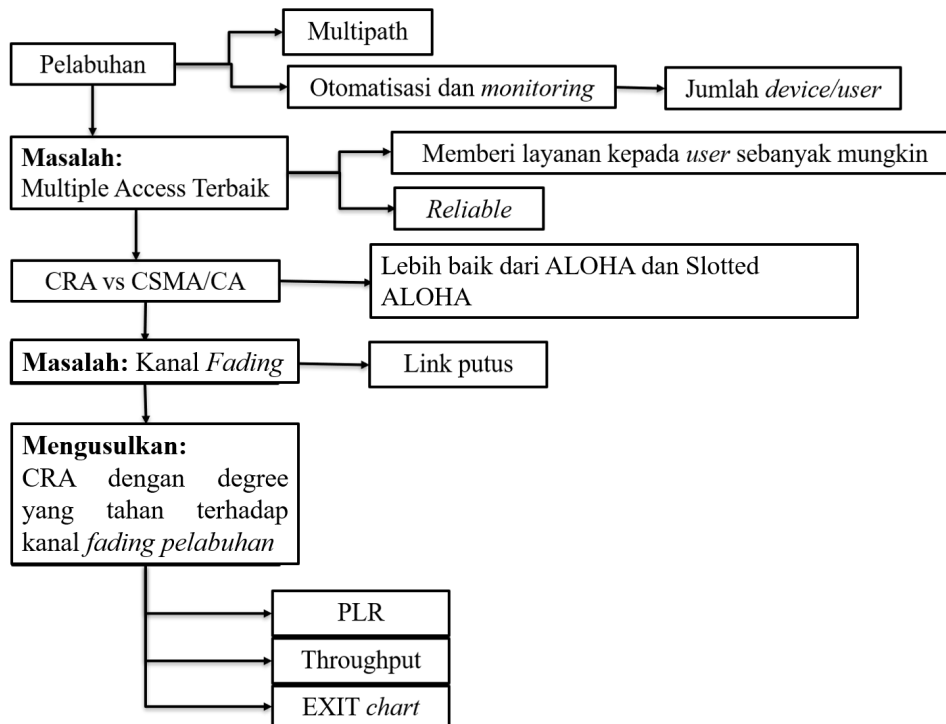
Pelabuhan

Multipath

Otomatisasi dan *monitoring*

Jumlah *device/user*

**Masalah:**
Multiple Access Terbaik

Memberi layanan kepada *user* sebanyak mungkin

*Reliable*

CRA vs CSMA/CA

Lebih baik dari ALOHA dan Slotted ALOHA

**Masalah:** Kanal *Fading*

Link putus

**Mengusulkan:**
CRA dengan degree yang tahan terhadap kanal *fading pelabuhan*

PLR

Throughput

EXIT *chart*